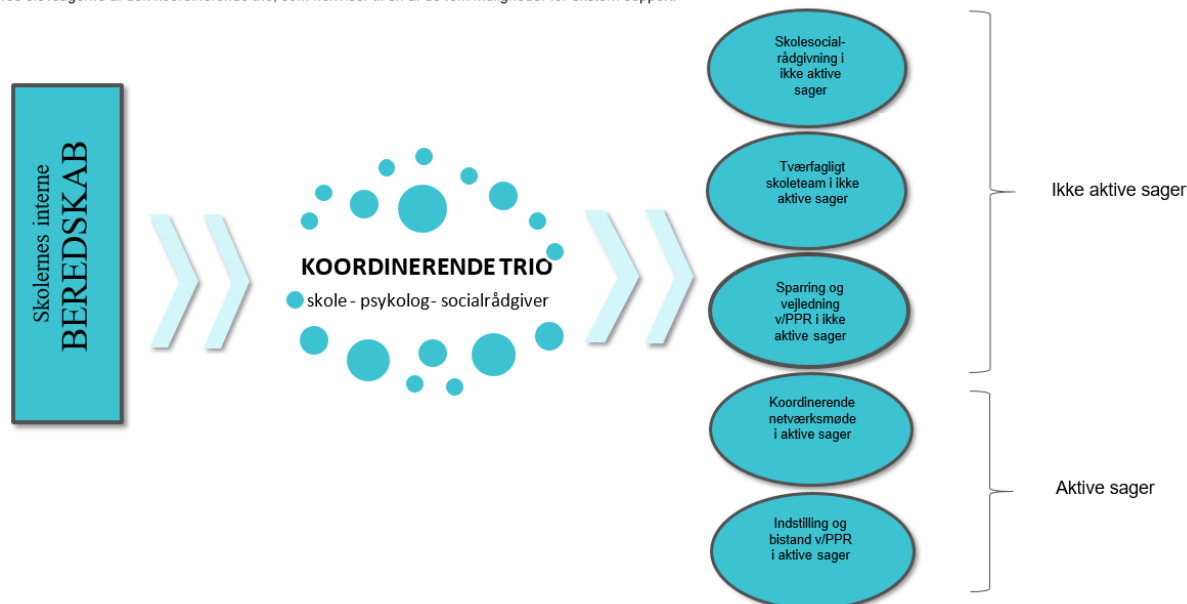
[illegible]

Skolernes interne
BEREDSKAB

KOORDINERENDE TRIO
skole - psykolog - socialrådgiver

Skolesocial-rådgivning i ikke aktive sager

Tværfagligt skoleteam i ikke aktive sager

Sparring og vejledning v/PPR i ikke aktive sager

Koordinerende netværksmøde i aktive sager

Indstilling og bistand v/PPR i aktive sager

Ikke aktive sager

Aktive sager